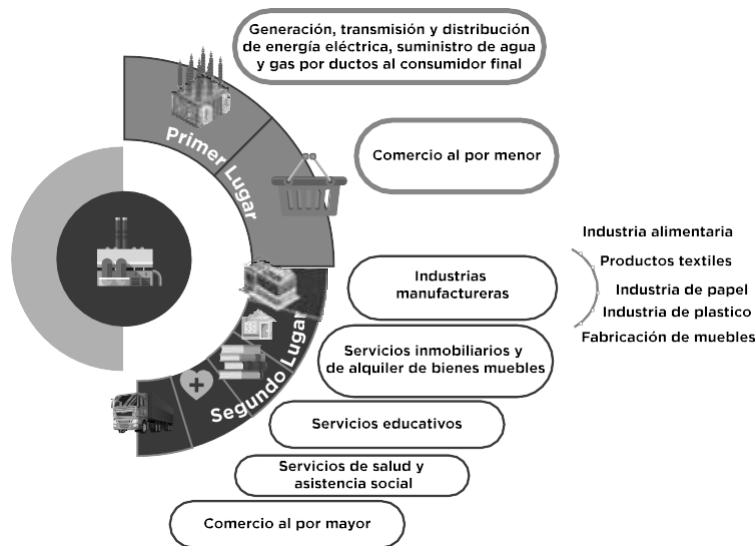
Generación, transmisión y distribución de energía eléctrica, suministro de agua y gas por ductos al consumidor final

Primer Lugar

Comercio al por menor

Industrias manufactureras

Industria alimentaria
Productos textiles
Industria de papel
Industria de plastico
Fabricación de muebles

Segundo Lugar

Servicios inmobiliarios y de alquiler de bienes muebles

Servicios educativos

Servicios de salud y asistencia social

Comercio al por mayor